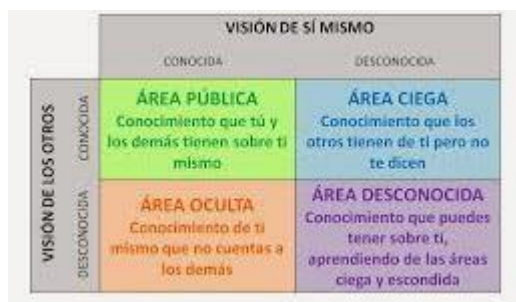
VISIÓN DE SÍ MISMO

CONOCIDA

DESCONOCIDA

VISIÓN DE LOS OTROS

CONOCIDA

DESCONOCIDA

| | CONOCIDA | DESCONOCIDA |
|---|---|---|
| CONOCIDA | ÁREA PÚBLICA Conocimiento que tú y los demás tienen sobre ti mismo | ÁREA CIEGA Conocimiento que los otros tienen de ti pero no te dicen |
| DESCONOCIDA | ÁREA OCULTA Conocimiento de ti mismo que no cuentas a los demás | ÁREA DESCONOCIDA Conocimiento que puedes tener sobre ti, aprendiendo de las áreas ciega y escondida |